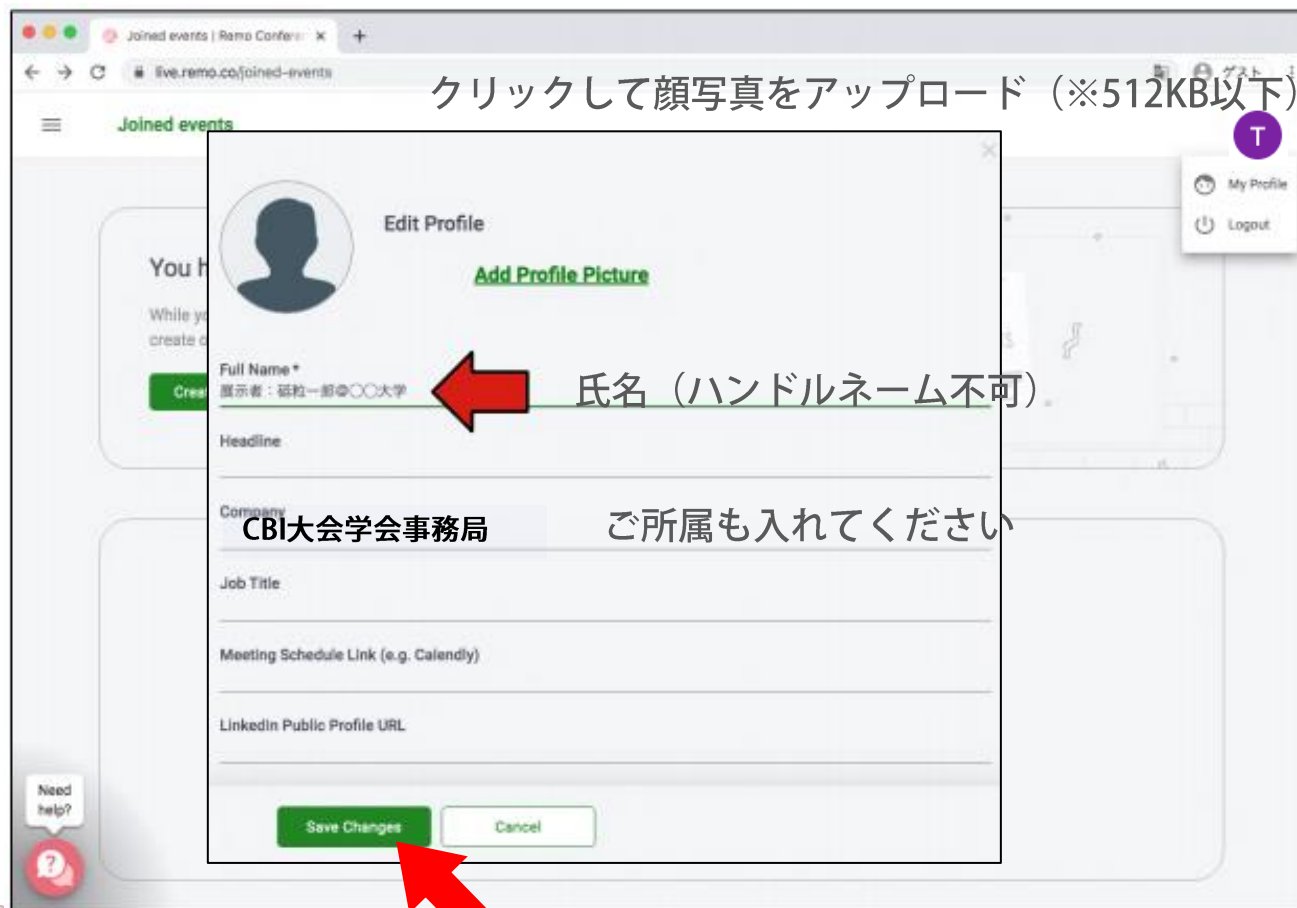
Joined events | Remo Confere ×

live.remo.co/joined-events

ゲスト

クリックして顔写真をアップロード（※512KB以下）

Joined events

T

My Profile

Logout

You h

While y
create

Crea

Edit Profile

Add Profile Picture

Full Name *
展示者：砥粒一郎@〇〇大学

氏名（ハンドルネーム不可）

Headline

Company
CBI大会学会事務局

ご所属も入れてください

Job Title

Meeting Schedule Link (e.g. Calendly)

LinkedIn Public Profile URL

Save Changes

Cancel

Need help?